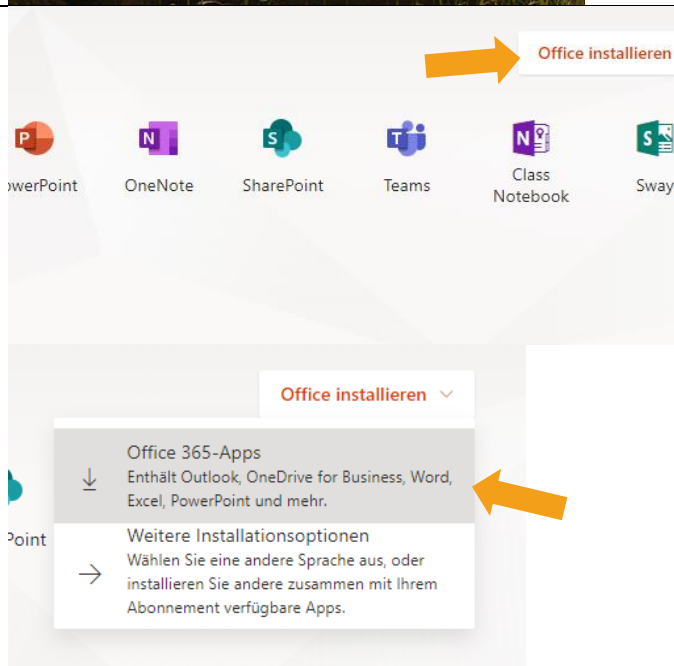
Office installieren

owerPoint OneNote SharePoint Teams Class Notebook Sway

Office installieren

Office 365-Apps
Enthält Outlook, OneDrive for Business, Word, Excel, PowerPoint und mehr.

Point

Weitere Installationsoptionen
Wählen Sie eine andere Sprache aus, oder installieren Sie andere zusammen mit Ihrem Abonnement verfügbare Apps.